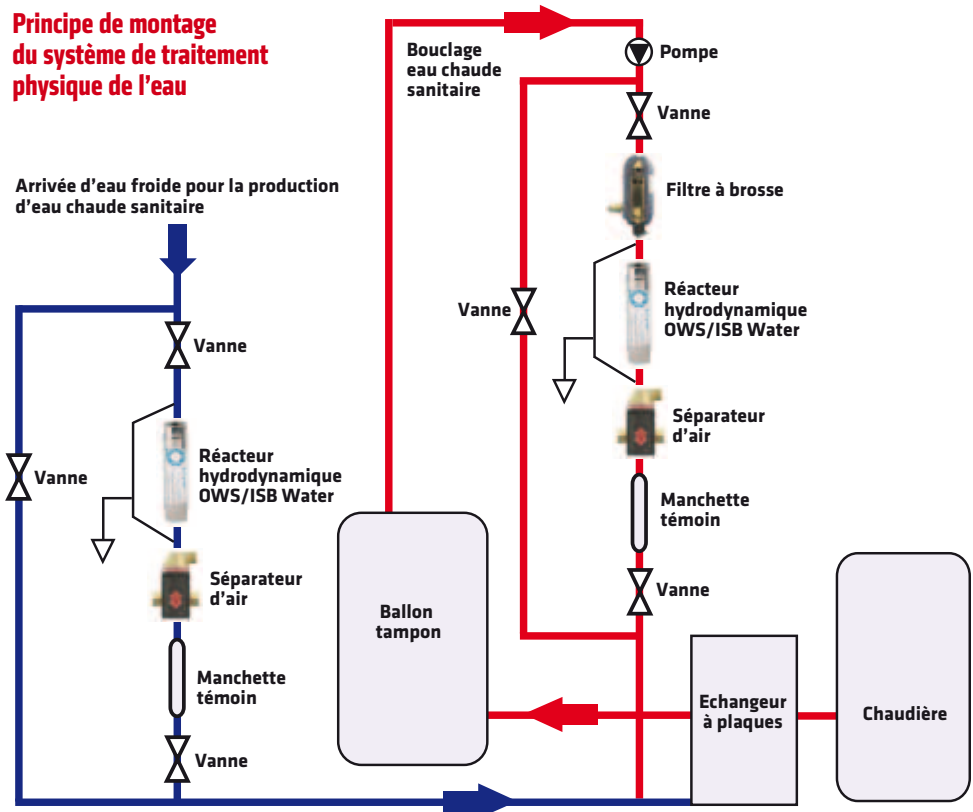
Principe de montage du système de traitement physique de l'eau

Arrivée d'eau froide pour la production d'eau chaude sanitaire

Vanne

Vanne

Réacteur hydrodynamique OWS/ISB Water

Séparateur d'air

Manchette témoin

Vanne

Bouclage eau chaude sanitaire

Pompe

Vanne

Filtre à brosse

Vanne

Réacteur hydrodynamique OWS/ISB Water

Séparateur d'air

Manchette témoin

Vanne

Ballon tampon

Echangeur à plaques

Chaudière